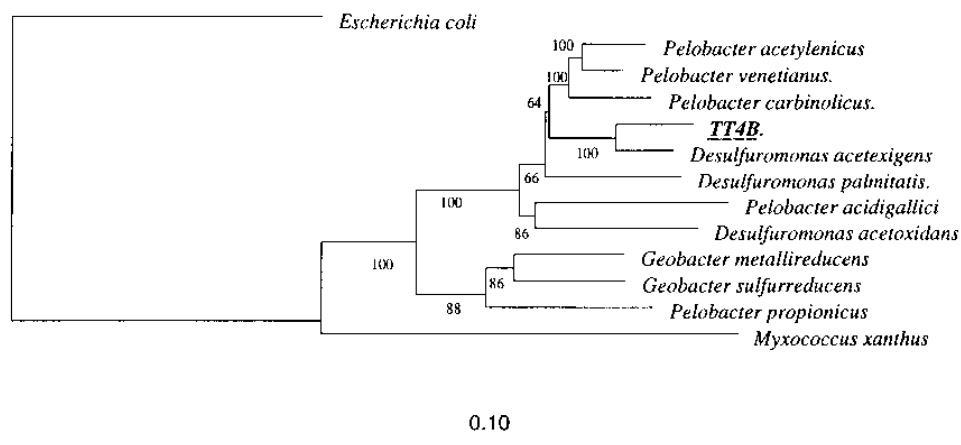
Escherichia coli

100

Pelobacter acetylenicus

100

Pelobacter venetianus.

64

Pelobacter carbinolicus.

TT4B.

100

Desulfuromonas acetexigens

66

Desulfuromonas palmitatis.

100

Pelobacter acidigallici

86

Desulfuromonas acetoxidans

100

Geobacter metallireducens

86

Geobacter sulfurreducens

88

Pelobacter propionicus

Myxococcus xanthus

0.10